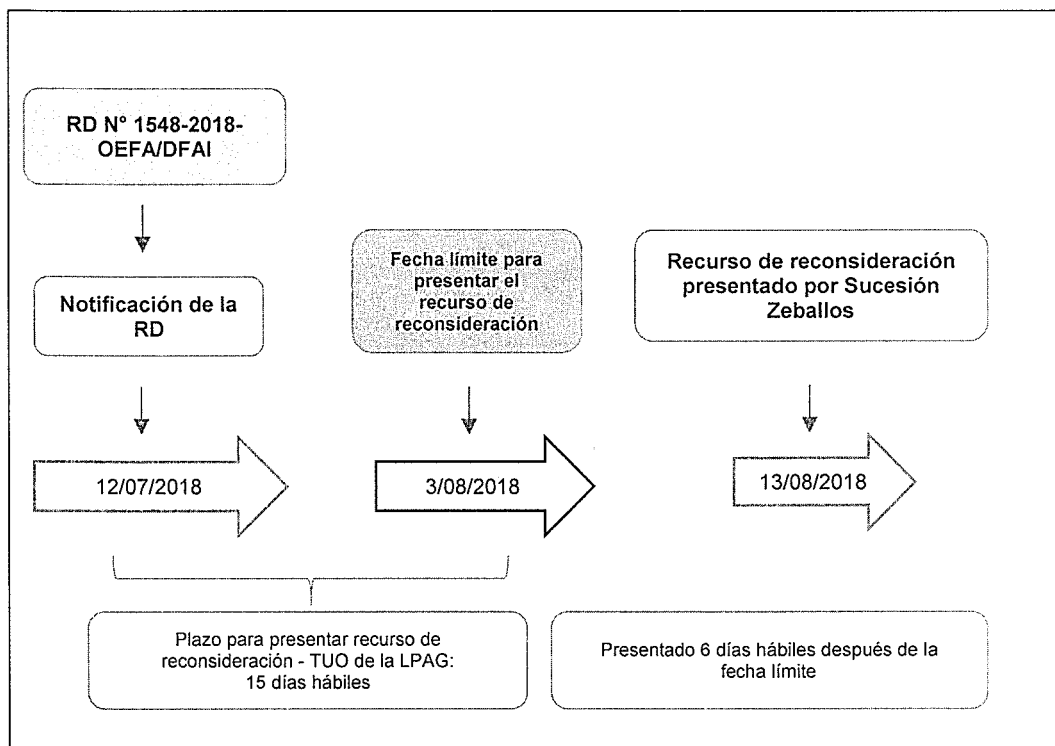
RD N° 1548-2018-OEFA/DFAI

Notificación de la RD

Fecha límite para presentar el recurso de reconsideración

Recurso de reconsideración presentado por Sucesión Zeballos

12/07/2018

3/08/2018

13/08/2018

Plazo para presentar recurso de reconsideración - TUO de la LPAG: 15 días hábiles

Presentado 6 días hábiles después de la fecha límite